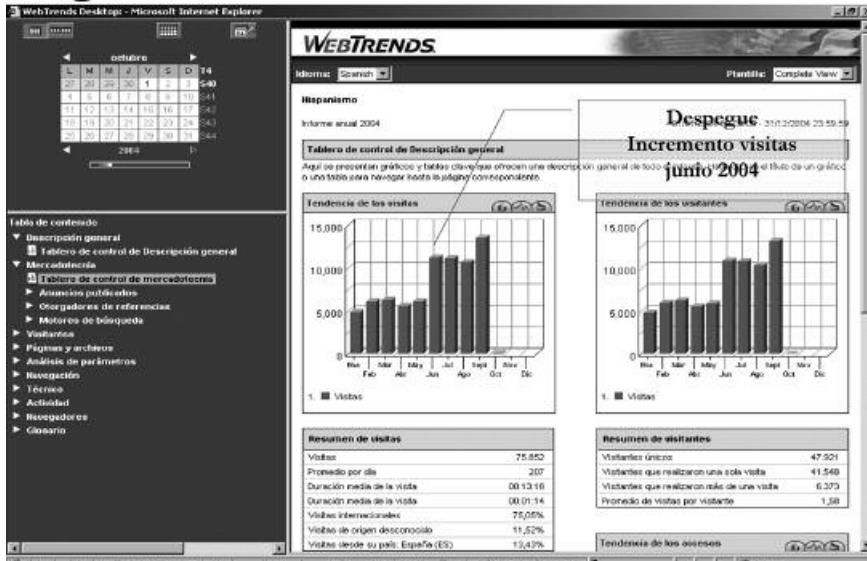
WebTrends Desktop - Microsoft Internet Explorer

octubre

| L | M | M | J | V | S | D | T4 |
|---|---|---|---|---|---|---|---|
| 27 | 28 | 29 | 30 | 1 | 2 | 3 | S40 |
| 4 | 5 | 6 | 7 | 8 | 9 | 10 | S41 |
| 11 | 12 | 13 | 14 | 15 | 16 | 17 | S42 |
| 18 | 19 | 20 | 21 | 22 | 23 | 24 | S43 |
| 25 | 26 | 27 | 28 | 29 | 30 | 31 | S44 |

2004

Tabla de contenido
Descripción general
Tablero de control de Descripción general
Mercadotecnia
Tablero de control de mercadotecnia
Anuncios publicados
Otorgadores de referencias
Motores de búsqueda
Visitantes
Páginas y archivos
Análisis de parámetros
Navegación
Técnico
Actividad
Navegadores
Glosario

WEBTRENDS

Idioma: Spanish
Plantilla: Complete View

Hispanismo

Informe anual 2004

Despegue
Incremento visitas
junio 2004

- 31/12/2004 23:59:59

Tablero de control de Descripción general

Aquí se presentan gráficos y tablas clave que ofrecen una descripción general de todo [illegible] el título de un gráfico o una tabla para navegar hasta la página correspondiente.

Tendencia de las visitas

15,000
10,000
5,000
0
Ene Feb Mar Abr May Jun Jul Ago Sept Oct Nov Dic

1. Visitas

Tendencia de los visitantes

15,000
10,000
5,000
0
Ene Feb Mar Abr May Jun Jul Ago Sept Oct Nov Dic

1. Visitas

Resumen de visitas

| | |
|---|---|
| Visitas | 75.852 |
| Promedio por día | 207 |
| Duración media de la visita | 00:13:10 |
| Duración media de la visita | 00:01:14 |
| Visitas internacionales | 78,05% |
| Visitas de origen desconocido | 11,52% |
| Visitas desde su país: España (ES) | 13,43% |

Resumen de visitantes

| | |
|---|---|
| Visitantes únicos | 47.921 |
| Visitantes que realizaron una sola visita | 41.548 |
| Visitantes que realizaron más de una visita | 6.373 |
| Promedio de visitas por visitante | 1,58 |

Tendencia de los accesos